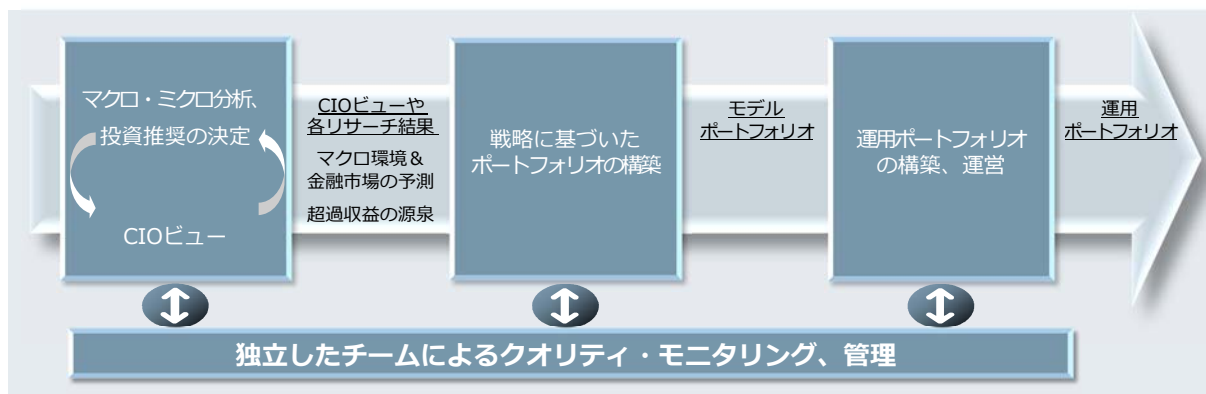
マクロ・ミクロ分析、
投資推奨の決定

CIOビュー

CIOビューや
各リサーチ結果

マクロ環境＆
金融市場の予測

超過収益の源泉

戦略に基づいた
ポートフォリオの構築

モデル
ポートフォリオ

運用ポートフォリオ
の構築、運営

運用
ポートフォリオ

独立したチームによるクオリティ・モニタリング、管理